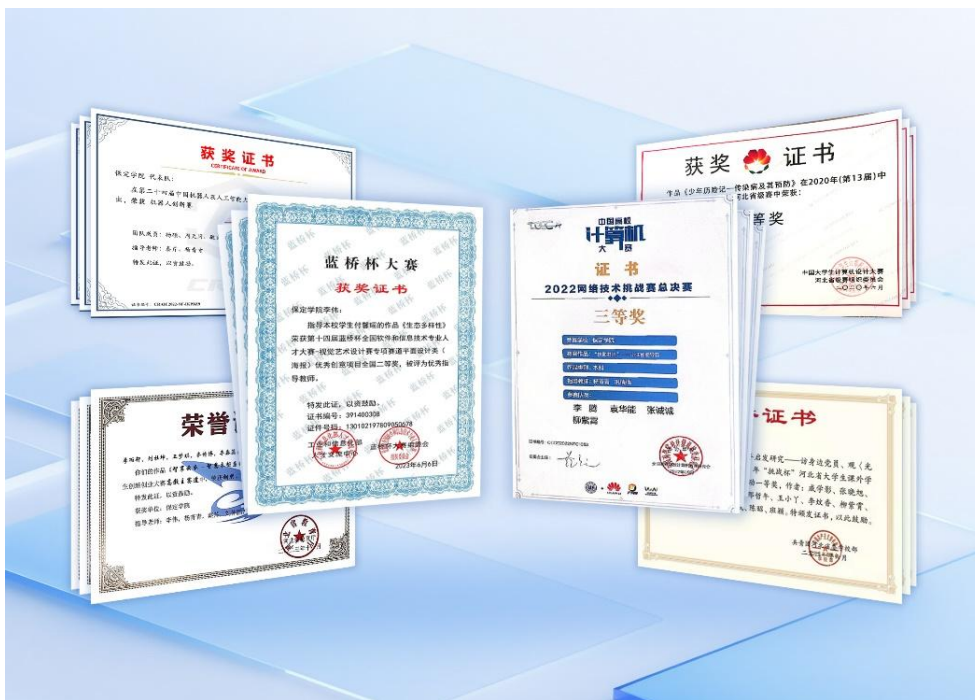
获奖证书

CERTIFICATE OF AWARD

保定学院 代表队：

在第二十一届中国机器人及人工智能大赛 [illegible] 中，荣获 机器人创新赛 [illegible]

团队成员：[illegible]

指导老师：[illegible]

特发此证，以资鼓励。

获奖 证书

作品《少年防疫记—传染病及其预防》在2020年(第13届)中 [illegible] 比赛中荣获：

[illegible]等奖

中国大学生计算机设计大赛 河北省级赛组织委员会

蓝桥杯大赛

获奖证书

保定学院李伟：

指导本校学生付馨瑶的作品《生态多样性》荣获第十四届蓝桥杯全国软件和信息技术专业人才大赛-视觉艺术设计赛专项赛道平面设计类（海报）优秀创意项目全国二等奖，被评为优秀指导教师。

特发此证，以资鼓励。

证书编号：391400308

证件号码：13019219780905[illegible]

工业和信息化部人才交流中心

蓝桥杯大赛组委会

2023年6月6日

中国高校计算机大赛

证书

2022网络技术挑战赛总决赛

三等奖

李 鹏 袁华能 张诚诚

柳紫嫣

荣誉证书

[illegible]

特发此证，以资鼓励。

获奖单位：保定学院

指导老师：李伟、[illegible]

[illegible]证书

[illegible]"挑战杯"河北省大学生课外学术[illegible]一等奖，作者：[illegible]特颁发证书，以此鼓励。